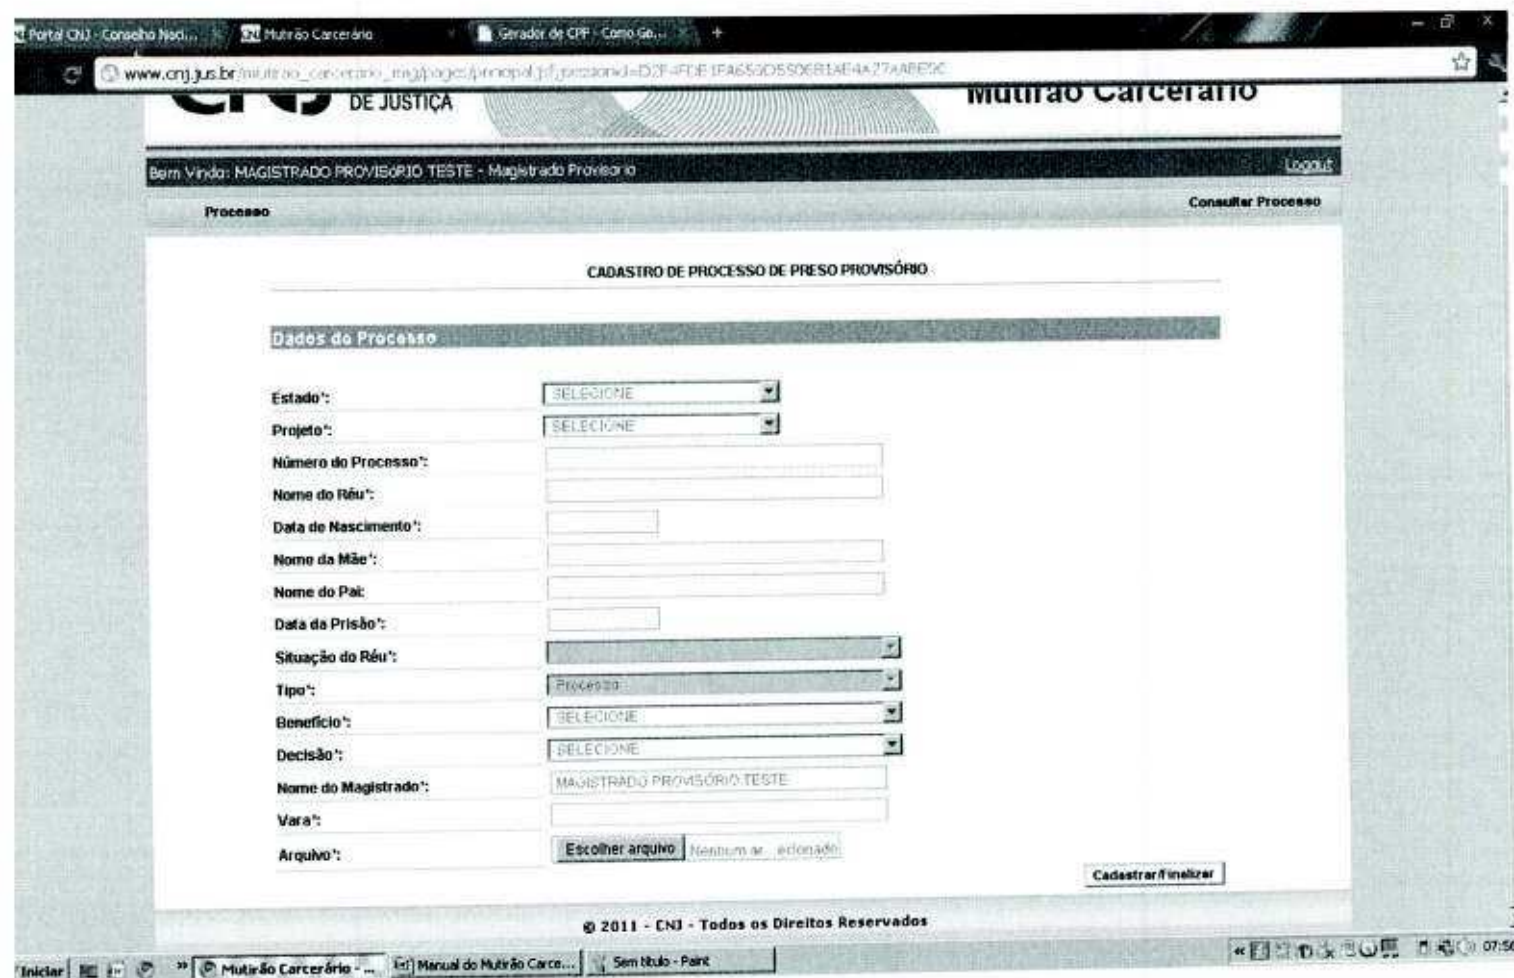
Portal CNJ - Conselho Naci... Mutirão Carcerário Gerador de CPF - Como Ge...

www.cnj.jus.br/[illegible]

DE JUSTIÇA Mutirão Carcerário

Bem Vindo: MAGISTRADO PROVISóRIO TESTE - Magistrado Provisório Logout

Processo Consultar Processo

CADASTRO DE PROCESSO DE PRESO PROVISÓRIO

Dados do Processo

Estado*: SELECIONE

Projeto*: SELECIONE

Número do Processo*:

Nome do Réu*:

Data de Nascimento*:

Nome da Mãe*:

Nome do Pai:

Data da Prisão*:

Situação do Réu*:

Tipo*: Processo

Benefício*: SELECIONE

Decisão*: SELECIONE

Nome do Magistrado*: MAGISTRADO PROVISÓRIO TESTE

Vara*:

Arquivo*: Escolher arquivo Nenhum ar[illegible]selecionado

Cadastrar/Finalizar

© 2011 - CNJ - Todos os Direitos Reservados

Iniciar Mutirão Carcerário - ... Manual do Mutirão Carce... Sem título - Paint 07:5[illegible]